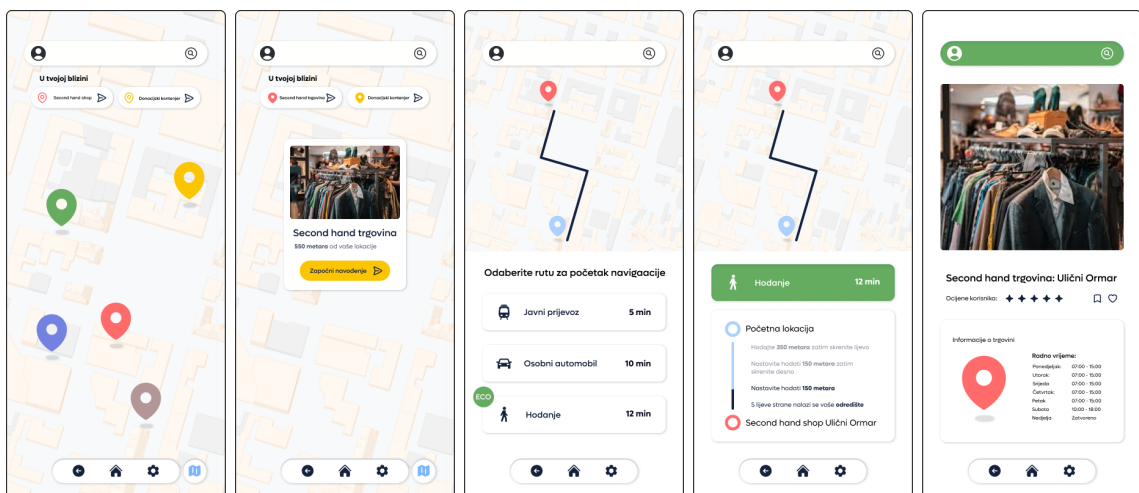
U tvojoj blizini

Second hand shop

Donacijski kontejner

U tvojoj blizini

Second hand trgovina

Donacijski kontejner

Second hand trgovina

550 metara od vaše lokacije

Započni navođenje

Odaberite rutu za početak navigacije

Javni prijevoz 5 min

Osobni automobil 10 min

ECO

Hodanje 12 min

Hodanje 12 min

Početna lokacija

Hodajte 350 metara zatim skrenite lijevo

Nastavite hodati 150 metara zatim skrenite desno

Nastavite hodati 150 metara

S lijeve strane nalazi se vaše odredište

Second hand shop Ulični Ormar

Second hand trgovina: Ulični Ormar

Ocjene korisnika:

Informacije o trgovini

Radno vrijeme:

| | |
|---|---|
| Ponedjeljak: | 07:00 - 15:00 |
| Utorak: | 07:00 - 15:00 |
| Srijeda: | 07:00 - 15:00 |
| Četvrtak: | 07:00 - 15:00 |
| Petak: | 07:00 - 15:00 |
| Subota: | 10:00 - 18:00 |
| Nedjelja: | Zatvoreno |